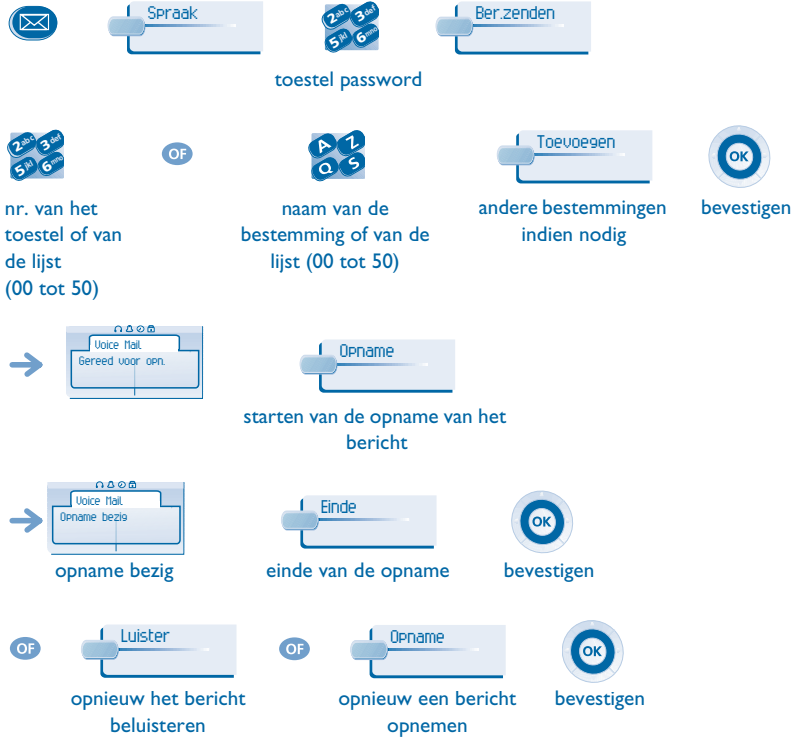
Spraak

2abc 3def 5jkl 6mno

Ber.zenden

toestel password

2abc 3def 5jkl 6mno

nr. van het toestel of van de lijst (00 tot 50)

OF

A Z Q S

naam van de bestemming of van de lijst (00 tot 50)

Toevoegen

andere bestemmingen indien nodig

OK

bevestigen

Voice Mail
Gereed voor opn.

Opname

starten van de opname van het bericht

Voice Mail
Opname bezig

opname bezig

Einde

einde van de opname

OK

bevestigen

OF

Luister

opnieuw het bericht beluisteren

OF

Opname

opnieuw een bericht opnemen

OK

bevestigen